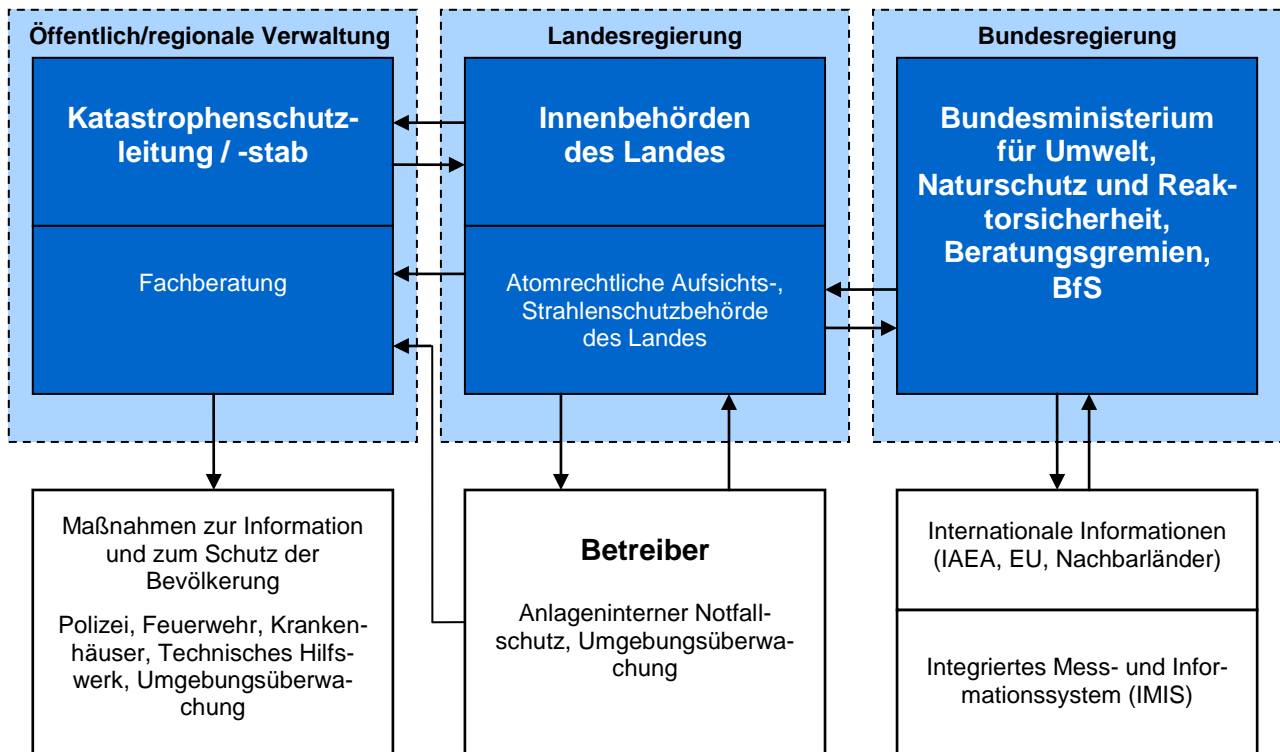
Öffentlich/regionale Verwaltung

Katastrophenschutzleitung / -stab

Fachberatung

Landesregierung

Innenbehörden des Landes

Atomrechtliche Aufsichts-, Strahlenschutzbehörde des Landes

Bundesregierung

Bundesministerium für Umwelt, Naturschutz und Reaktorsicherheit, Beratungsgremien, BfS

Maßnahmen zur Information und zum Schutz der Bevölkerung

Polizei, Feuerwehr, Krankenhäuser, Technisches Hilfswerk, Umgebungsüberwachung

Betreiber

Anlageninterner Notfallschutz, Umgebungsüberwachung

Internationale Informationen (IAEA, EU, Nachbarländer)

Integriertes Mess- und Informationssystem (IMIS)